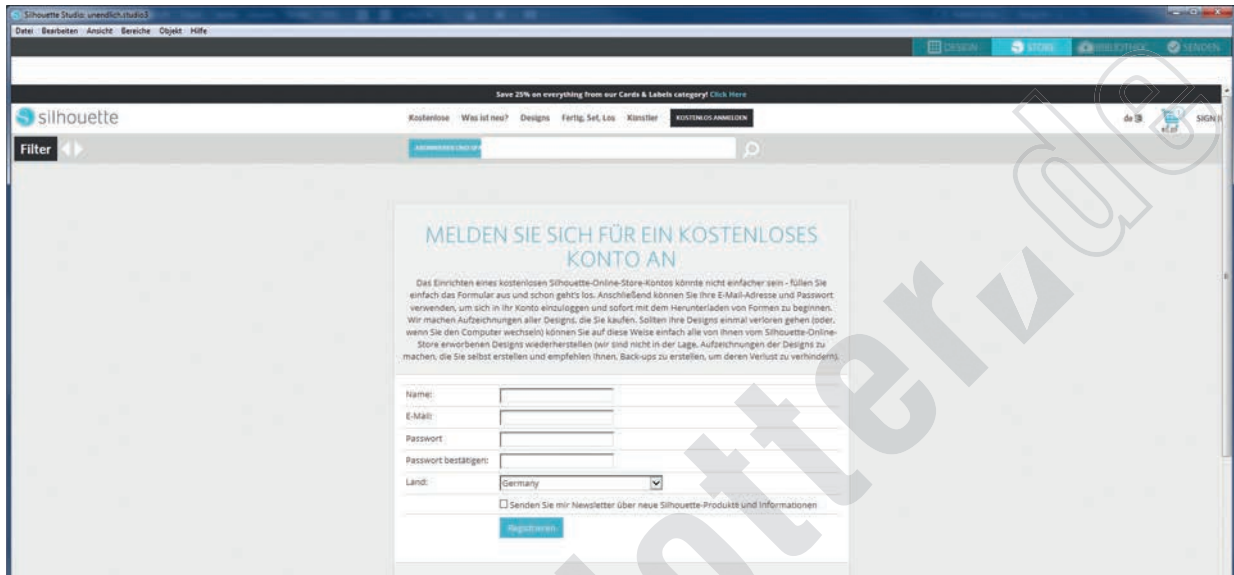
Silhouette Studio: unendlich.studio3

Datei Bearbeiten Ansicht Bereiche Objekt Hilfe

DESIGN STORE BIBLIOTHEK SENDEN

Save 25% on everything from our Cards & Labels category! Click Here

silhouette

Kostenlose Was ist neu? Designs Fertig, Set, Los Künstler KOSTENLOS ANMELDEN

de SIGN I

Filter

ERWEITERTE SUCHE

MELDEN SIE SICH FÜR EIN KOSTENLOSES KONTO AN

Das Einrichten eines kostenlosen Silhouette-Online-Store-Kontos könnte nicht einfacher sein - füllen Sie einfach das Formular aus und schon geht's los. Anschließend können Sie Ihre E-Mail-Adresse und Passwort verwenden, um sich in Ihr Konto einzuloggen und sofort mit dem Herunterladen von Formen zu beginnen. Wir machen Aufzeichnungen aller Designs, die Sie kaufen. Sollten Ihre Designs einmal verloren gehen (oder, wenn Sie den Computer wechseln) können Sie auf diese Weise einfach alle von Ihnen vom Silhouette-Online-Store erworbenen Designs wiederherstellen (wir sind nicht in der Lage, Aufzeichnungen der Designs zu machen, die Sie selbst erstellen und empfehlen Ihnen, Back-ups zu erstellen, um deren Verlust zu verhindern).

Name:
E-Mail:
Passwort
Passwort bestätigen:
Land: Germany

Senden Sie mir Newsletter über neue Silhouette-Produkte und Informationen

Registrieren

plotter.de